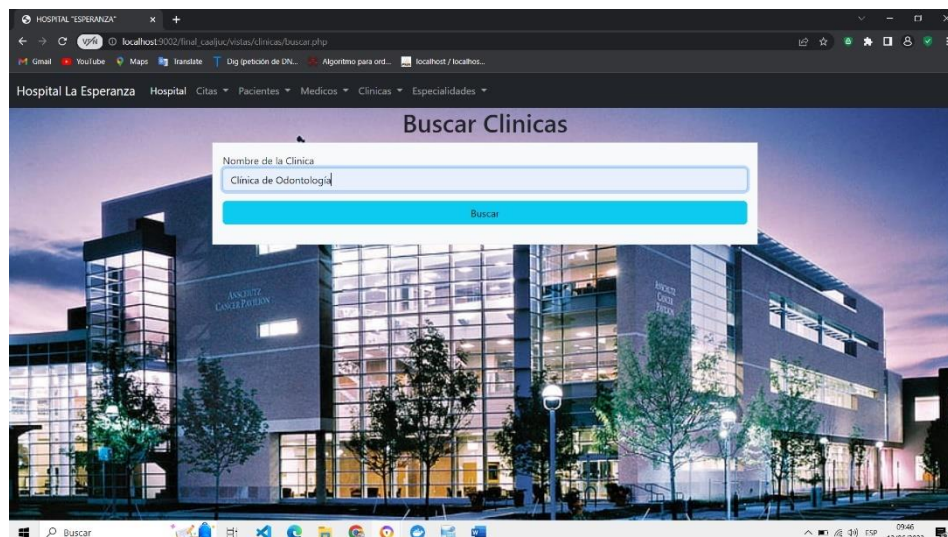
HOSPITAL "ESPERANZA"

localhost:9002/final_caaljuc/vistas/clinicas/buscar.php

Gmail YouTube Maps Translate Dig (petición de DN... Algoritmo para ord... localhost / localhos...

Hospital La Esperanza Hospital Citas Pacientes Medicos Clinicas Especialidades

Buscar Clinicas

Nombre de la Clinica

Clinica de Odontología

Buscar

ANSCHUTZ CANCER PAVILION

ANSCHUTZ CANCER PAVILION

Buscar

ESP 09:46